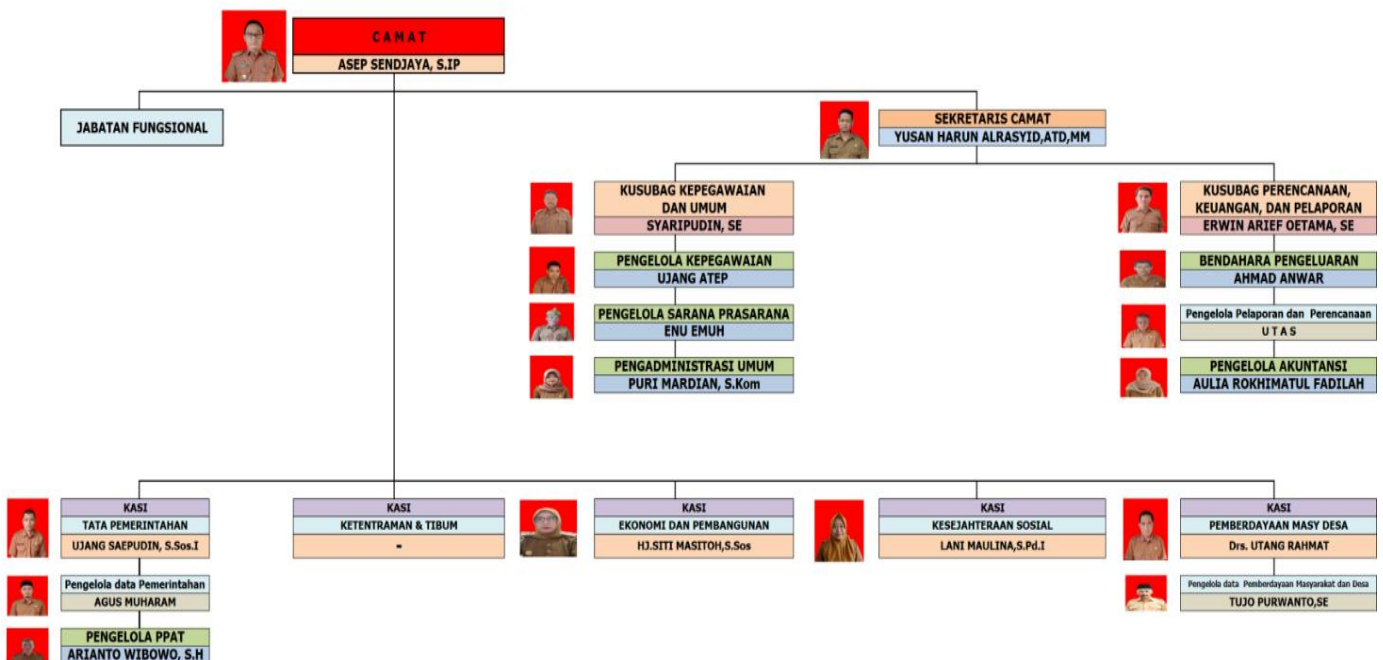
C A M A T
ASEP SENDJAYA, S.IP

JABATAN FUNGSIONAL

SEKRETARIS CAMAT
YUSAN HARUN ALRASYID,ATD,MM

KUSUBAG KEPEGAWAIAN DAN UMUM
SYARIPUDIN, SE

PENGELOLA KEPEGAWAIAN
UJANG ATEP

PENGELOLA SARANA PRASARANA
ENU EMUH

PENGADMINISTRASI UMUM
PURI MARDIAN, S.Kom

KUSUBAG PERENCANAAN, KEUANGAN, DAN PELAPORAN
ERWIN ARIEF OETAMA, SE

BENDAHARA PENGELUARAN
AHMAD ANWAR

Pengelola Pelaporan dan Perencanaan
U T A S

PENGELOLA AKUNTANSI
AULIA ROKHIMATUL FADILAH

KASI
TATA PEMERINTAHAN
UJANG SAEPUDIN, S.Sos.I

Pengelola data Pemerintahan
AGUS MUHARAM

PENGELOLA PPAT
ARIANTO WIBOWO, S.H

KASI
KETENTRAMAN & TIBUM
-

KASI
EKONOMI DAN PEMBANGUNAN
HJ.SITI MASITOH,S.Sos

KASI
KESEJAHTERAAN SOSIAL
LANI MAULINA,S.Pd.I

KASI
PEMBERDAYAAN MASY DESA
Drs. UTANG RAHMAT

Pengelola data Pemberdayaan Masyarakat dan Desa
TUJO PURWANTO,SE